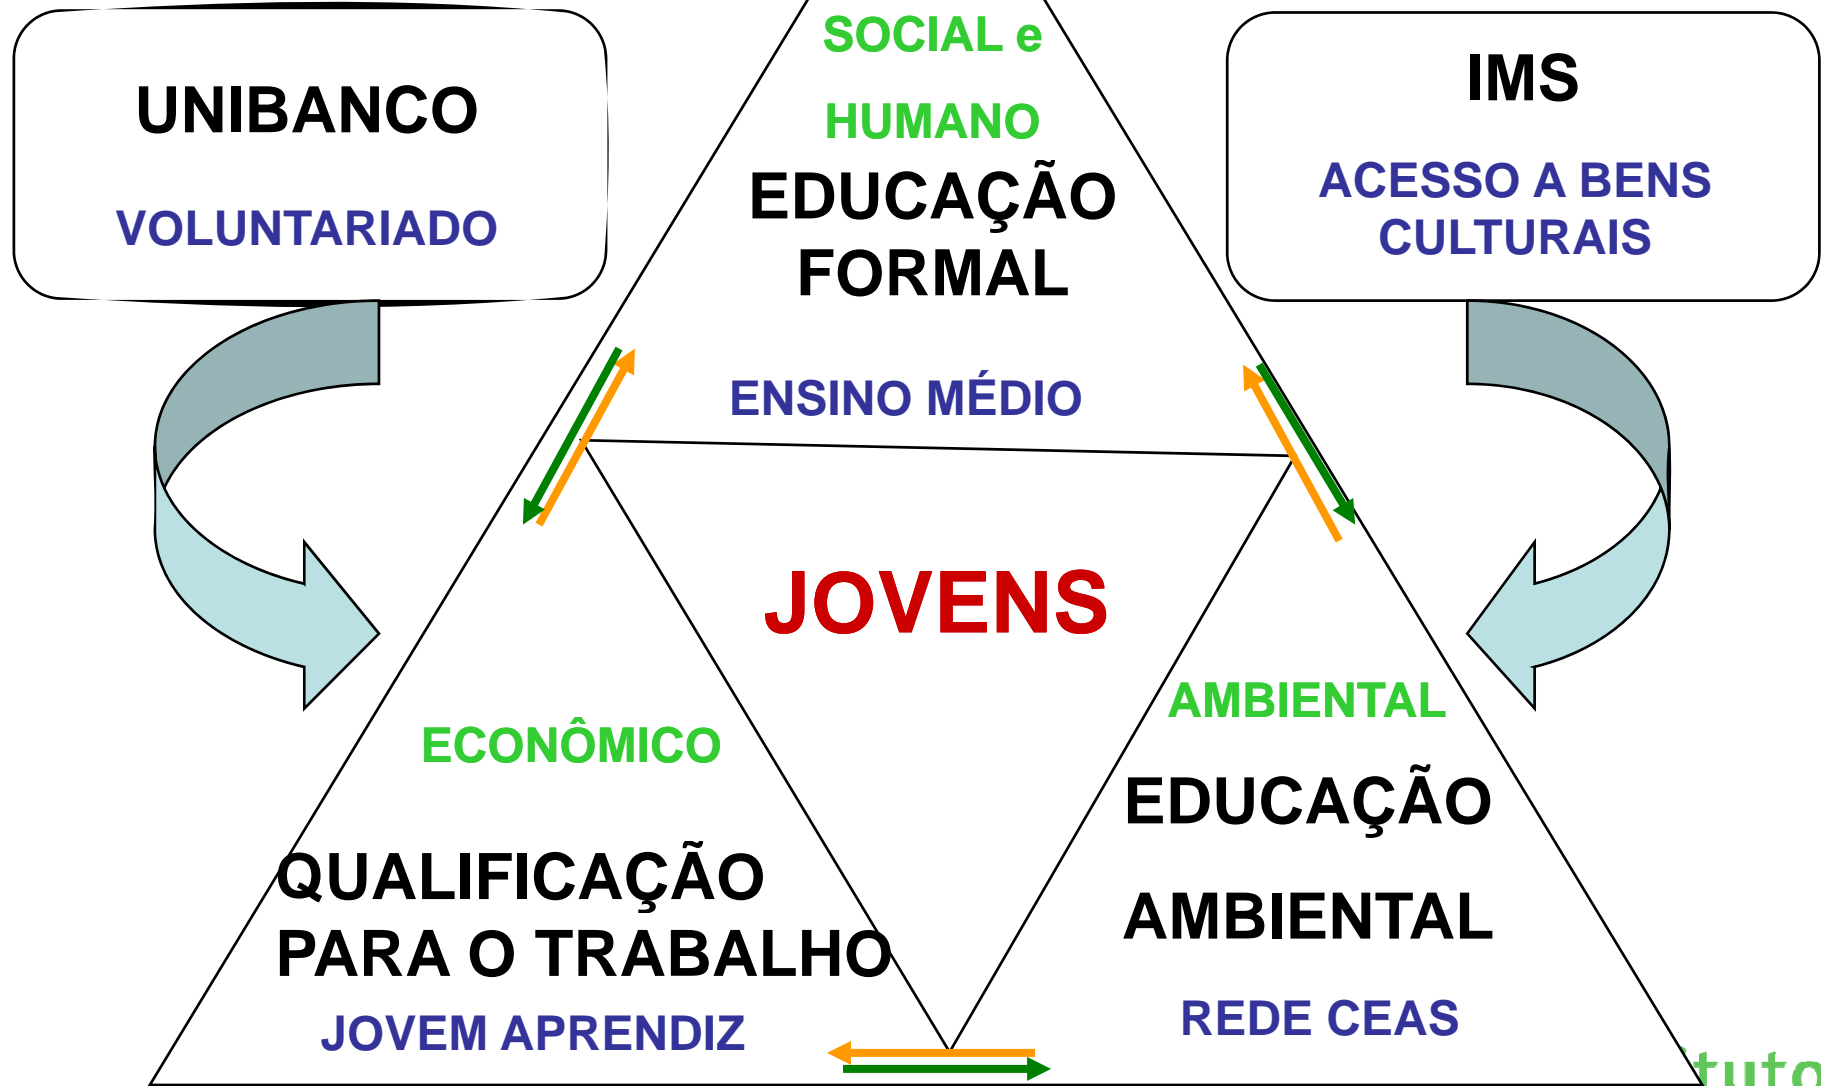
UNIBANCO

VOLUNTARIADO

SOCIAL e HUMANO

EDUCAÇÃO FORMAL

ENSINO MÉDIO

IMS

ACESSO A BENS CULTURAIS

JOVENS

ECONÔMICO

QUALIFICAÇÃO PARA O TRABALHO

JOVEM APRENDIZ

AMBIENTAL

EDUCAÇÃO AMBIENTAL

REDE CEAS

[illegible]tuto